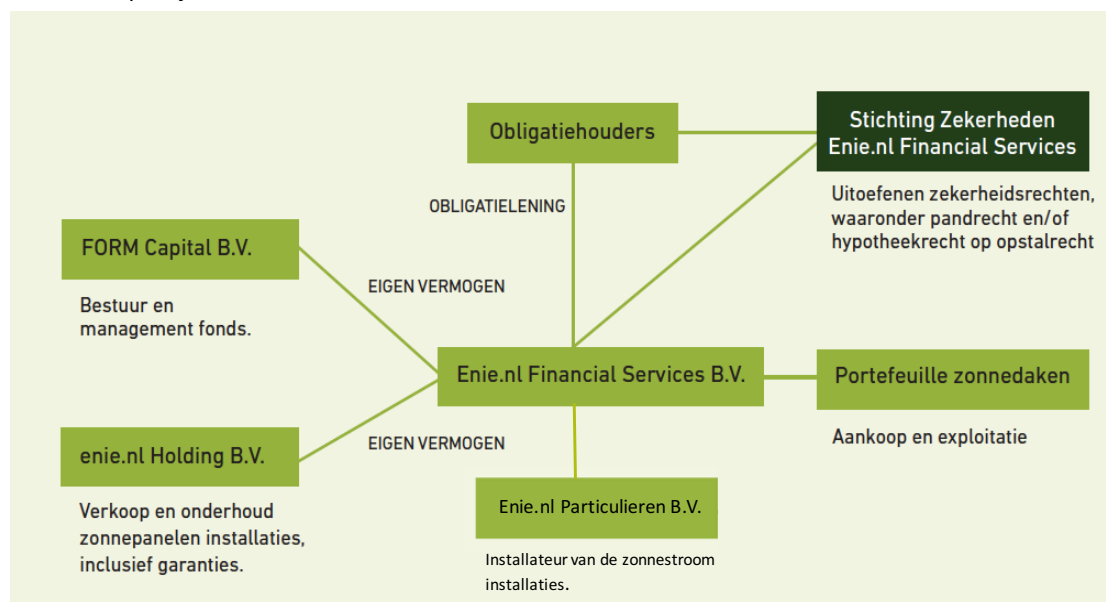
Obligatiehouders

Stichting Zekerheden Enie.nl Financial Services

Uitoefenen zekerheidsrechten, waaronder pandrecht en/of hypotheekrecht op opstalrecht

OBLIGATIELENING

FORM Capital B.V.

Bestuur en management fonds.

EIGEN VERMOGEN

Enie.nl Financial Services B.V.

Portefeuille zonnedaken

Aankoop en exploitatie

EIGEN VERMOGEN

enie.nl Holding B.V.

Verkoop en onderhoud zonnepanelen installaties, inclusief garanties.

Enie.nl Particulieren B.V.

Installateur van de zonnestroom installaties.